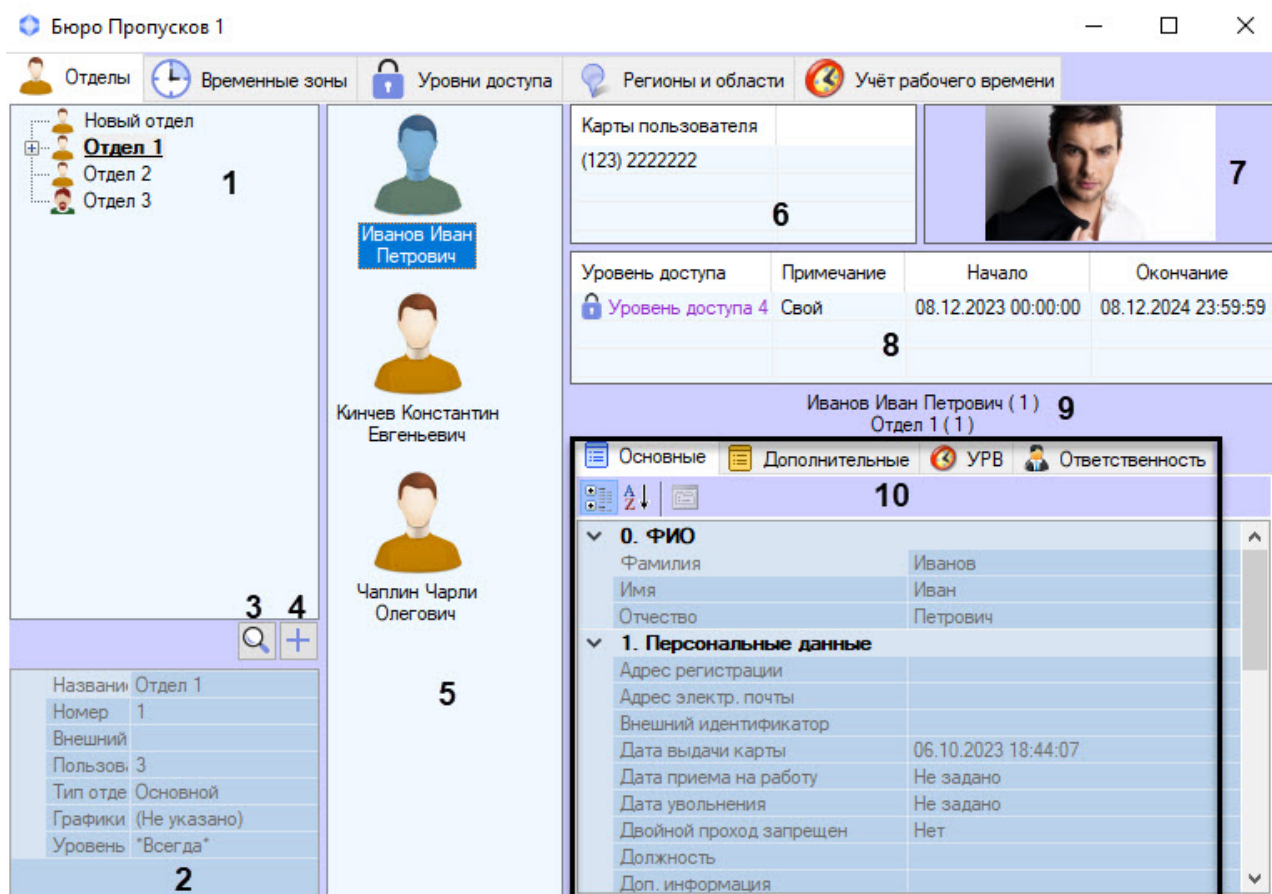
Бюро Пропусков 1

Отделы | Временные зоны | Уровни доступа | Регионы и области | Учёт рабочего времени

Новый отдел
Отдел 1
Отдел 2
Отдел 3
1

3 4

| | |
|---|---|
| Названи | Отдел 1 |
| Номер | 1 |
| Внешний | |
| Пользов | 3 |
| Тип отде | Основной |
| Графики | (Не указано) |
| Уровень | "Всегда" |

2

Иванов Иван Петрович

Кинчев Константин Евгеньевич

Чаплин Чарли Олегович

5

| Карты пользователя |
|---|
| (123) 2222222 |

6

7

| Уровень доступа | Примечание | Начало | Окончание |
|---|---|---|---|
| Уровень доступа 4 | Свой | 08.12.2023 00:00:00 | 08.12.2024 23:59:59 |

8

Иванов Иван Петрович ( 1 ) 9
Отдел 1 ( 1 )

Основные | Дополнительные | УРВ | Ответственность

10

0. ФИО
| | |
|---|---|
| Фамилия | Иванов |
| Имя | Иван |
| Отчество | Петрович |

1. Персональные данные
| | |
|---|---|
| Адрес регистрации | |
| Адрес электр. почты | |
| Внешний идентификатор | |
| Дата выдачи карты | 06.10.2023 18:44:07 |
| Дата приема на работу | Не задано |
| Дата увольнения | Не задано |
| Двойной проход запрещен | Нет |
| Должность | |
| Доп. информация | |